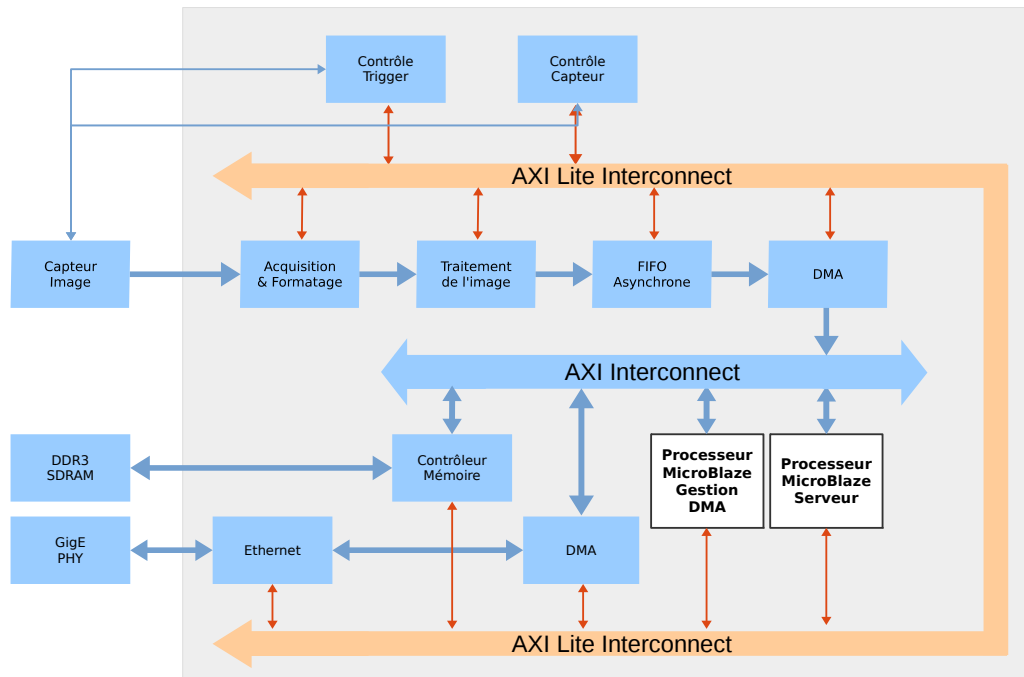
Contrôle Trigger

Contrôle Capteur

AXI Lite Interconnect

Capteur Image

Acquisition & Formatage

Traitement de l'image

FIFO Asynchrone

DMA

AXI Interconnect

DDR3 SDRAM

Contrôleur Mémoire

Processeur MicroBlaze Gestion DMA

Processeur MicroBlaze Serveur

GigE PHY

Ethernet

DMA

AXI Lite Interconnect